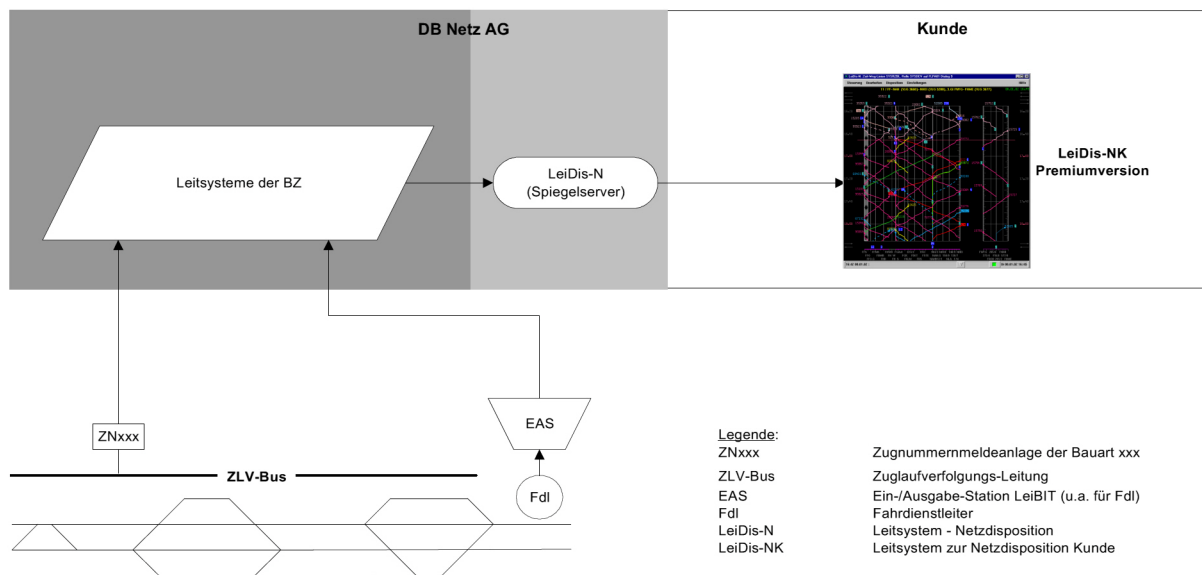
DB Netz AG

Kunde

Leitsysteme der BZ

LeiDis-N
(Spiegelserver)

LeiDis-NK
Premiumversion

ZNxxx

EAS

ZLV-Bus

Fdl

Legende:

| | |
|---|---|
| ZNxxx | Zugnummernmeldeanlage der Bauart xxx |
| ZLV-Bus | Zuglaufverfolgungs-Leitung |
| EAS | Ein-/Ausgabe-Station LeiBIT (u.a. für Fdl) |
| Fdl | Fahrdienstleiter |
| LeiDis-N | Leitsystem - Netzdisposition |
| LeiDis-NK | Leitsystem zur Netzdisposition Kunde |